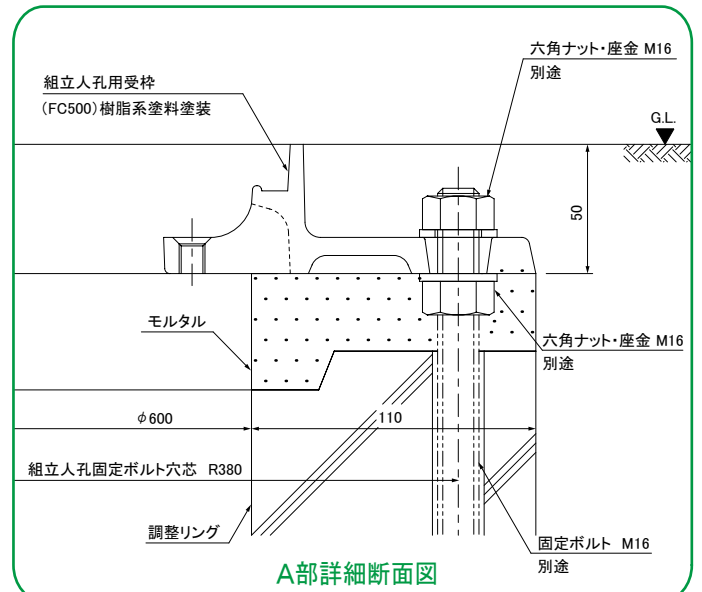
六角ナット・座金 M16
別途

組立人孔用受枠
(FC500)樹脂系塗料塗装

G.L.

50

モルタル

六角ナット・座金 M16
別途

$\phi$600

110

組立人孔固定ボルト穴芯 R380

調整リング

固定ボルト M16
別途

A部詳細断面図